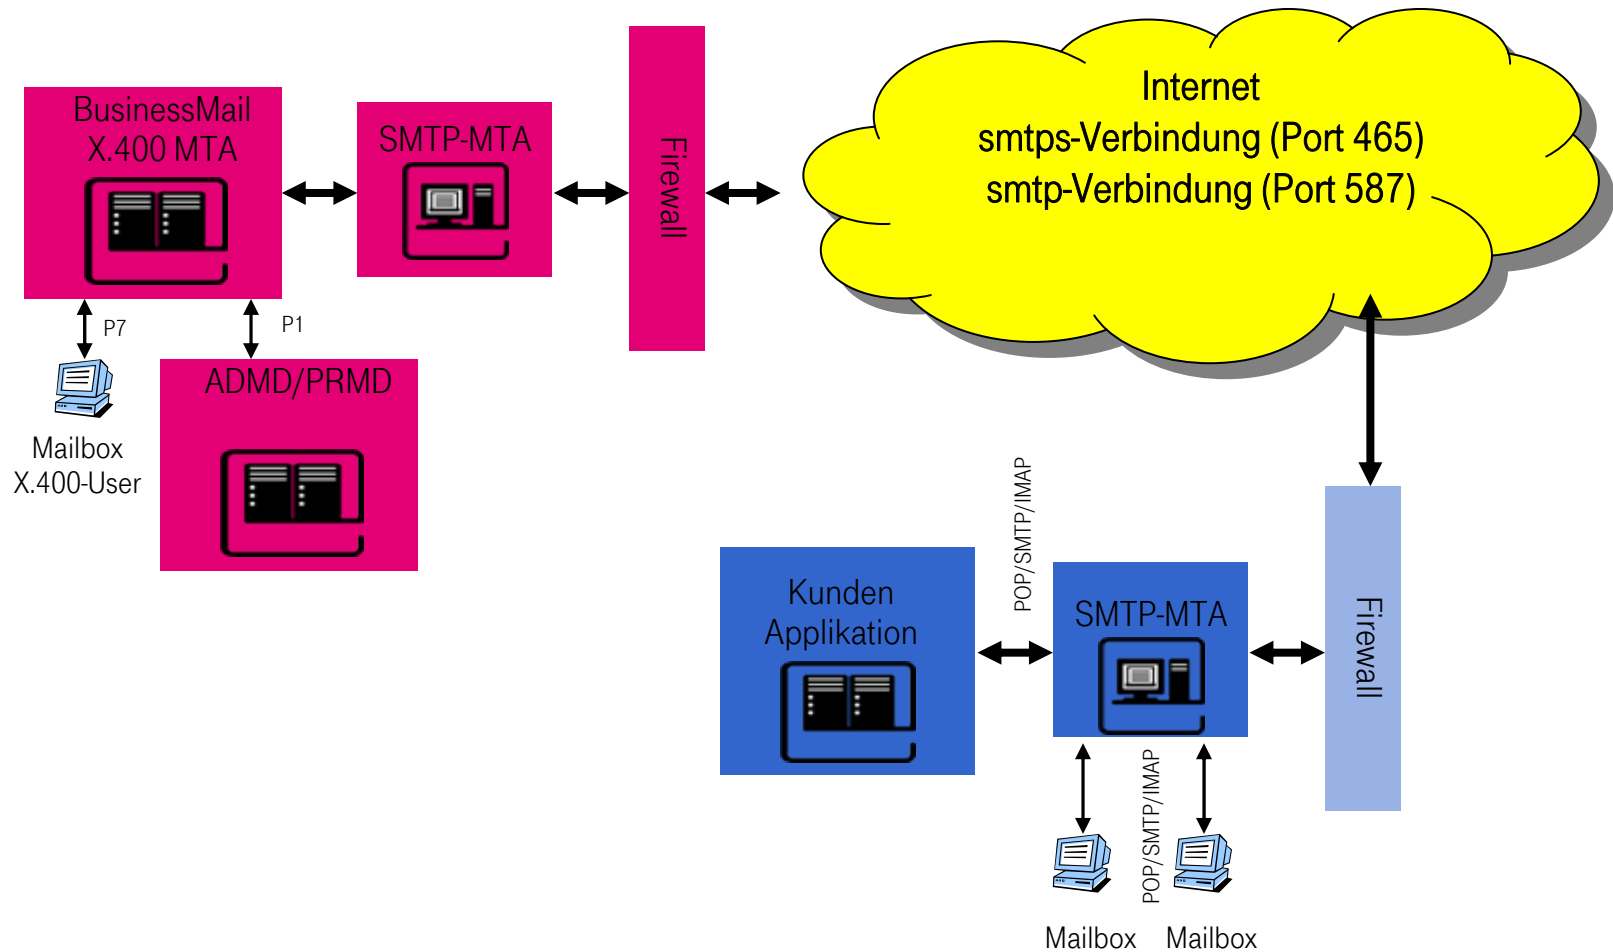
BusinessMail X.400 MTA

SMTP-MTA

Firewall

Internet
smtps-Verbindung (Port 465)
smtp-Verbindung (Port 587)

P7

P1

ADMD/PRMD

Mailbox X.400-User

POP/SMTP/IMAP

Kunden Applikation

SMTP-MTA

Firewall

POP/SMTP/IMAP

Mailbox

Mailbox